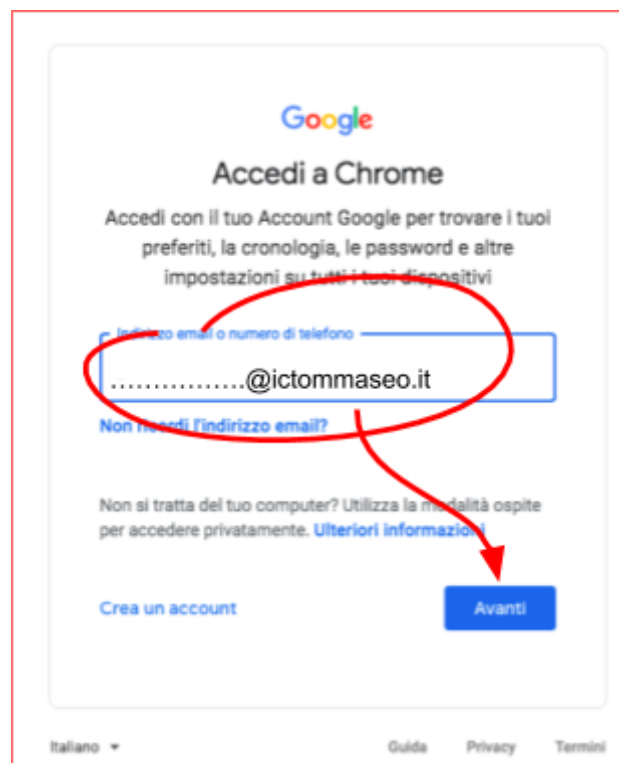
Google

Accedi a Chrome

Accedi con il tuo Account Google per trovare i tuoi preferiti, la cronologia, le password e altre impostazioni su tutti i tuoi dispositivi

Indirizzo email o numero di telefono

……………..@ictommaseo.it

Non ricordi l'indirizzo email?

Non si tratta del tuo computer? Utilizza la modalità ospite per accedere privatamente. Ulteriori informazioni

Crea un account

Avanti

Italiano

Guida Privacy Termini